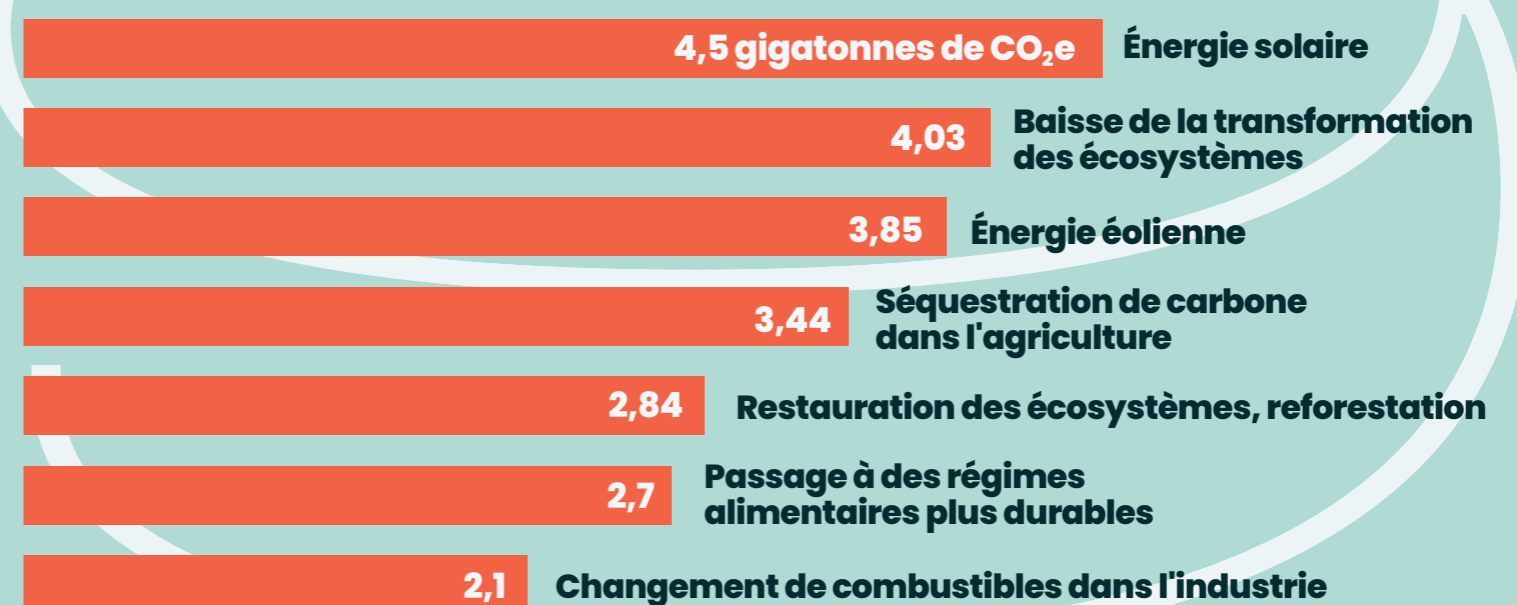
4,5 gigatonnes de $CO_2$e Énergie solaire

4,03 Baisse de la transformation des écosystèmes

3,85 Énergie éolienne

3,44 Séquestration de carbone dans l'agriculture

2,84 Restauration des écosystèmes, reforestation

2,7 Passage à des régimes alimentaires plus durables

2,1 Changement de combustibles dans l'industrie